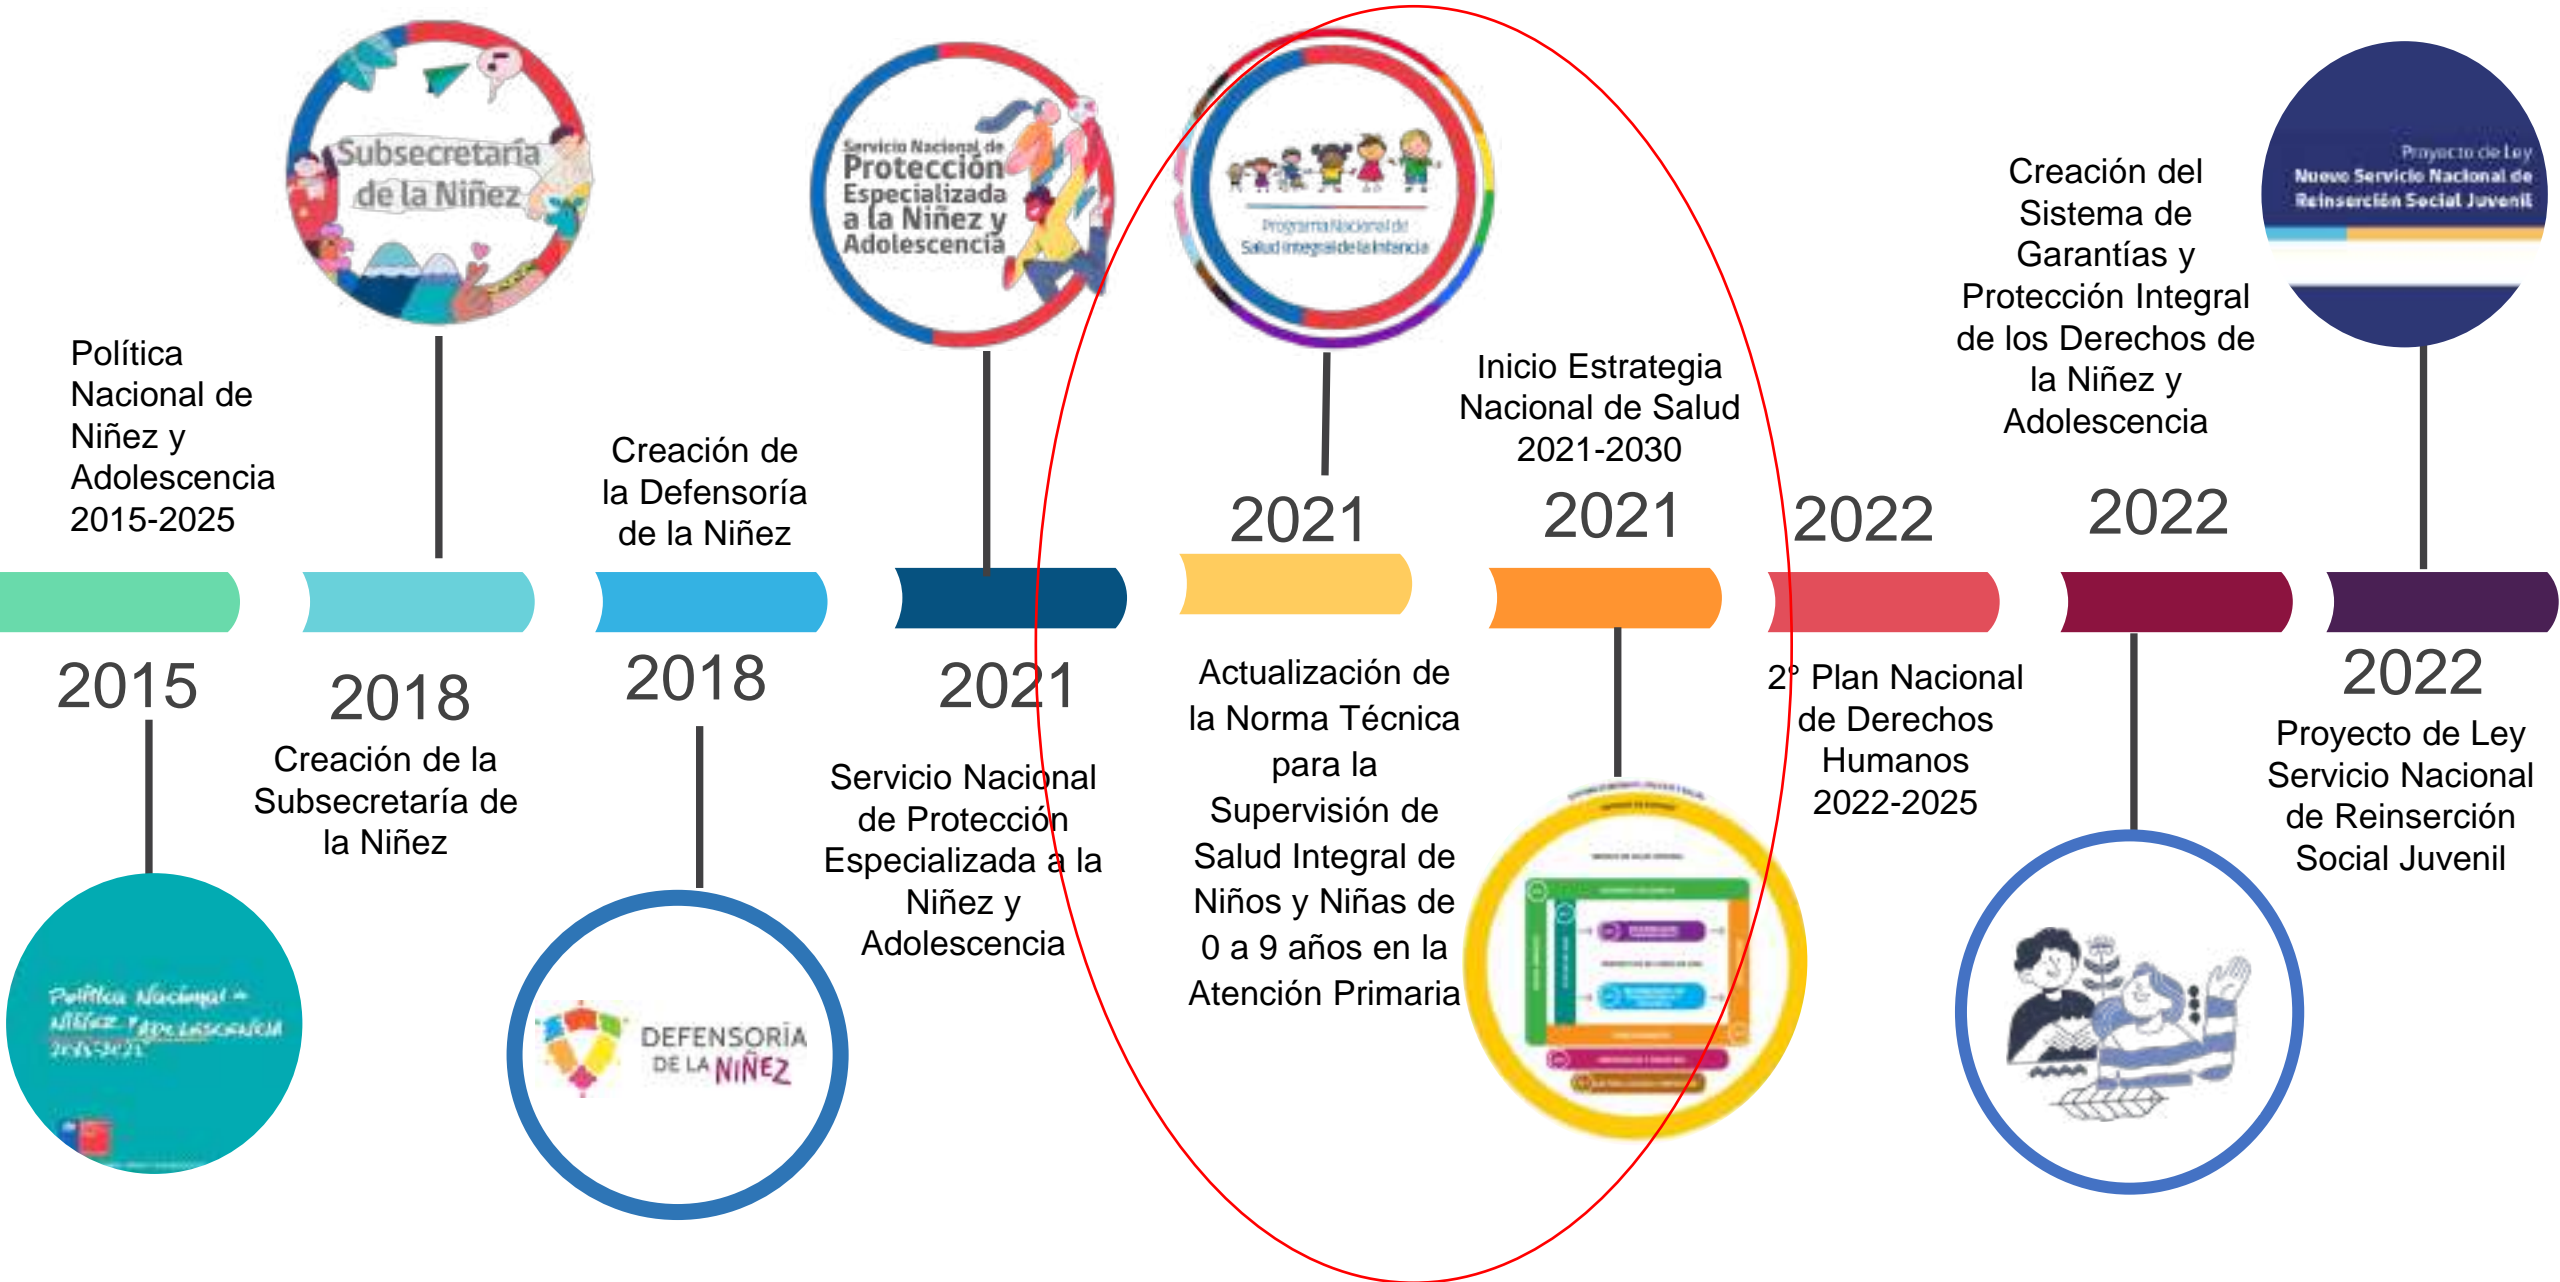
Política Nacional de Niñez y Adolescencia 2015-2025

Subsecretaría de la Niñez

Creación de la Defensoría de la Niñez

Servicio Nacional de Protección Especializada a la Niñez y Adolescencia

Programa Nacional de Salud Integral de la Infancia

Inicio Estrategia Nacional de Salud 2021-2030

Creación del Sistema de Garantías y Protección Integral de los Derechos de la Niñez y Adolescencia

Proyecto de Ley Nuevo Servicio Nacional de Reinserción Social Juvenil

2021

2021

2022

2022

2015

Política Nacional de Niñez y Adolescencia 2015-2025

2018

Creación de la Subsecretaría de la Niñez

2018

DEFENSORÍA DE LA NIÑEZ

2021

Servicio Nacional de Protección Especializada a la Niñez y Adolescencia

Actualización de la Norma Técnica para la Supervisión de Salud Integral de Niños y Niñas de 0 a 9 años en la Atención Primaria

2° Plan Nacional de Derechos Humanos 2022-2025

2022

Proyecto de Ley Servicio Nacional de Reinserción Social Juvenil